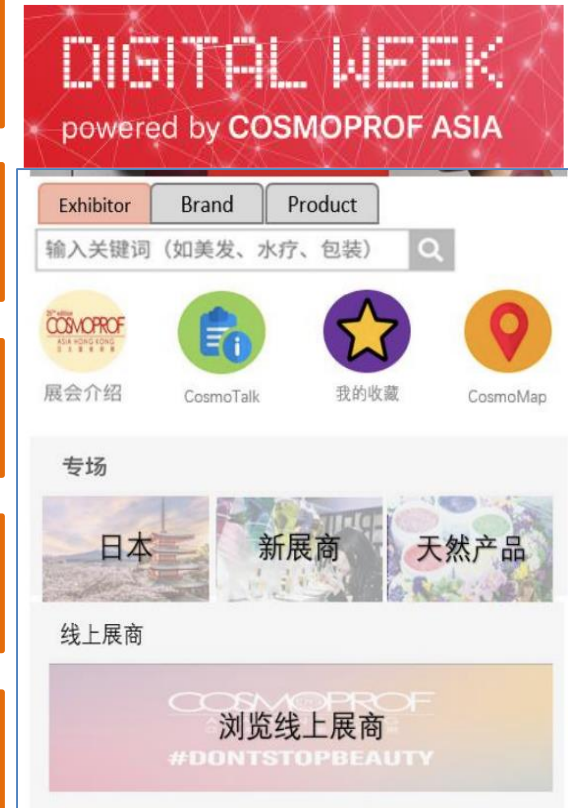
DIGITAL WEEK
powered by COSMOPROF ASIA

Exhibitor
Brand
Product

输入关键词（如美发、水疗、包装）

COSMOPROF ASIA HONG KONG
展会介绍
CosmoTalk
我的收藏
CosmoMap

专场

日本
新展商
天然产品

线上展商

COSMOPROF
浏览线上展商
#DONTSTOPBEAUTY